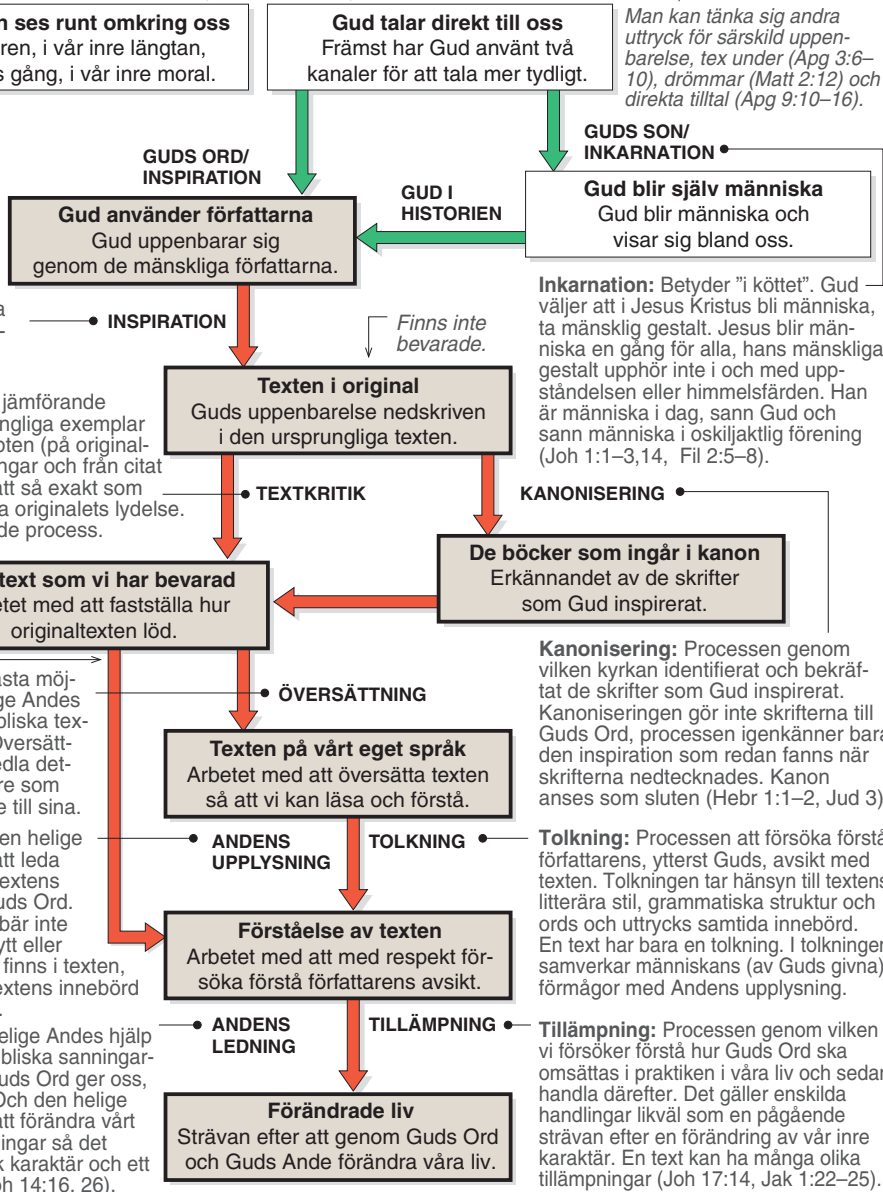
n ses runt omkring oss
ren, i vår inre längtan,
s gång, i vår inre moral.

Gud talar direkt till oss
Främst har Gud använt två kanaler för att tala mer tydligt.

Man kan tänka sig andra uttryck för särskild uppenbarelse, tex under (Apg 3:6–10), drömmar (Matt 2:12) och direkta tilltal (Apg 9:10–16).

GUDS ORD/ INSPIRATION

GUDS SON/ INKARNATION

GUD I HISTORIEN

Gud använder författarna
Gud uppenbarar sig genom de mänskliga författarna.

Gud blir själv människa
Gud blir människa och visar sig bland oss.

Inkarnation: Betyder "i köttet". Gud väljer att i Jesus Kristus bli människa, ta mänsklig gestalt. Jesus blir människa en gång för alla, hans mänskliga gestalt upphör inte i och med uppståndelsen eller himmelsfärden. Han är människa i dag, sann Gud och sann människa i oskiljaktlig förening (Joh 1:1–3,14, Fil 2:5–8).

a

INSPIRATION

Finns inte bevarade.

jämförande
ungliga exemplar
oten (på original-
ingar och från citat
att så exakt som
a originalets lydelse.
de process.

Texten i original
Guds uppenbarelse nedskriven i den ursprungliga texten.

TEXTKRITIK

KANONISERING

text som vi har bevarad
etet med att fastställa hur originaltexten löd.

De böcker som ingår i kanon
Erkännandet av de skrifter som Gud inspirerat.

Kanonisering: Processen genom vilken kyrkan identifierat och bekräftat de skrifter som Gud inspirerat. Kanoniseringen gör inte skrifterna till Guds Ord, processen igenkänner bara den inspiration som redan fanns när skrifterna nedtecknades. Kanon anses som sluten (Hebr 1:1–2, Jud 3).

asta möj-
ige Andes
bliska tex-
Översätt-
edla det-
re som
e till sina.

ÖVERSÄTTNING

Texten på vårt eget språk
Arbetet med att översätta texten så att vi kan läsa och förstå.

en helige
att leda
textens
uds Ord.
bär inte
ytt eller
finns i texten,
extens innebörd

ANDENS UPPLYSNING

TOLKNING

Tolkning: Processen att försöka förstå författarens, ytterst Guds, avsikt med texten. Tolkningen tar hänsyn till textens litterära stil, grammatiska struktur och ords och uttrycks samtida innebörd. En text har bara en tolkning. I tolkningen samverkar människans (av Guds givna) förmågor med Andens upplysning.

Förståelse av texten
Arbetet med att med respekt försöka förstå författarens avsikt.

elige Andes hjälp
bliska sanningar-
uds Ord ger oss,
Och den helige
att förändra vårt
ingar så det
k karaktär och ett
oh 14:16, 26).

ANDENS LEDNING

TILLÄMPNING

Tillämpning: Processen genom vilken vi försöker förstå hur Guds Ord ska omsättas i praktiken i våra liv och sedan handla därefter. Det gäller enskilda handlingar likväl som en pågående strävan efter en förändring av vår inre karaktär. En text kan ha många olika tillämpningar (Joh 17:14, Jak 1:22–25).

Förändrade liv
Strävan efter att genom Guds Ord och Guds Ande förändra våra liv.